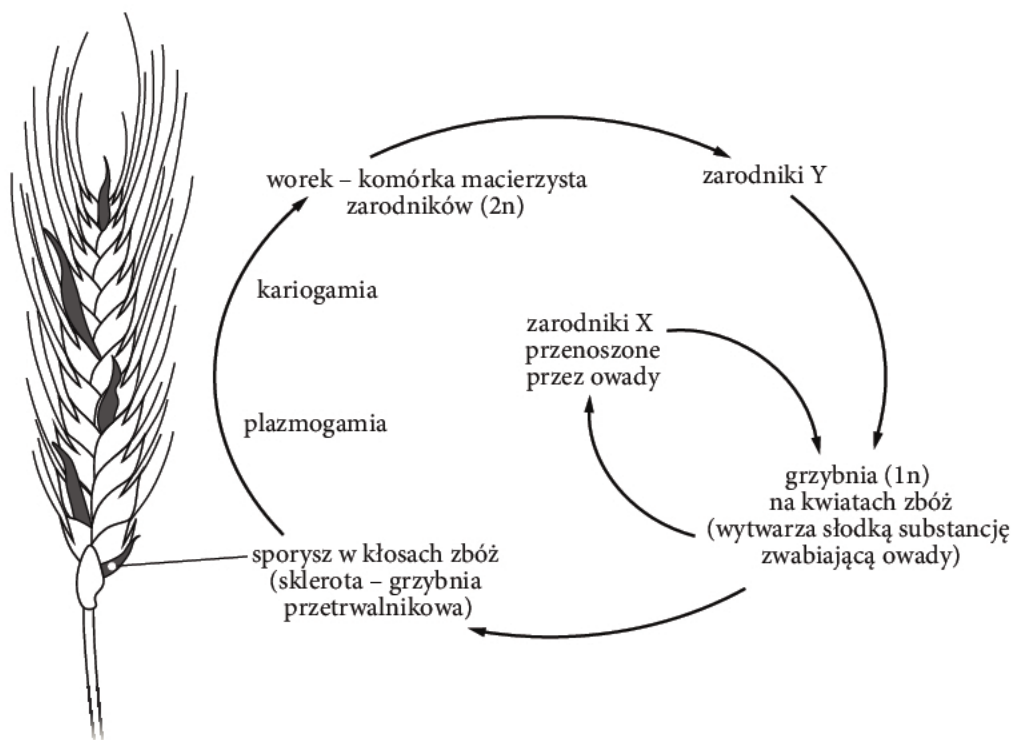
worek – komórka macierzysta zarodników (2n)

zarodniki Y

kariogamia

zarodniki X przenoszone przez owady

plazmogamia

grzybnia (1n) na kwiatach zbóż (wytwarza słodką substancję zwabiającą owady)

sporysz w kłosach zbóż (sklerota – grzybnia przetrwalnikowa)